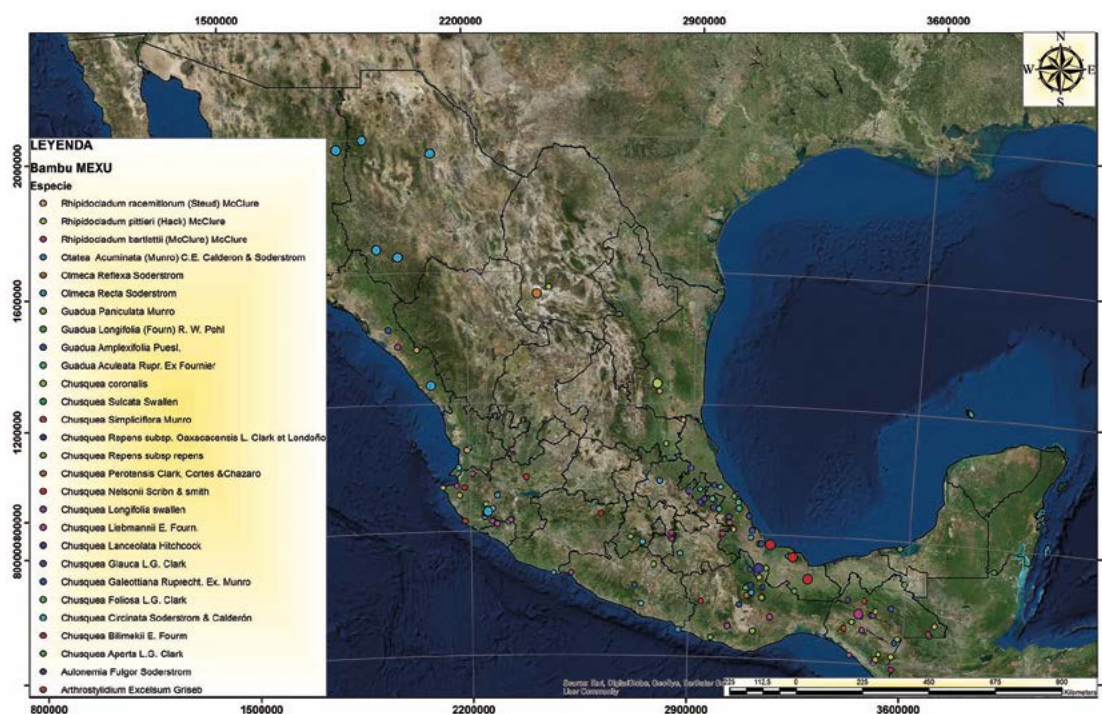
1500000 2200000 2900000 3600000

N
W E
S

LEYENDA
Bambu MEXU
Especie
Rhipidocladum racemiflorum (Steud) McClure
Rhipidocladum pittieri (Hack) McClure
Rhipidocladum bartlettii (McClure) McClure
Otatea Acuminata (Munro) C.E. Calderon & Soderstrom
Olmeca Reflexa Soderstrom
Olmeca Recta Soderstrom
Guadua Paniculata Munro
Guadua Longifolia (Fourn) R. W. Pohl
Guadua Amplexifolia Puesl.
Guadua Aculeata Rupr. Ex Fournier
Chusquea coronalis
Chusquea Sulcata Swallen
Chusquea Simpliciflora Munro
Chusquea Repens subsp. Oaxacacensis L. Clark et Londoño
Chusquea Repens subsp repens
Chusquea Perotensis Clark, Cortes &Chazaro
Chusquea Nelsonii Scribn & smith
Chusquea Longifolia swallen
Chusquea Liebmannii E. Fourn.
Chusquea Lanceolata Hitchcock
Chusquea Glauca L.G. Clark
Chusquea Galeottiana Ruprecht. Ex. Munro
Chusquea Foliosa L.G. Clark
Chusquea Circinata Soderstrom & Calderón
Chusquea Bilimekii E. Fourn
Chusquea Aperta L.G. Clark
Aulonemia Fulgor Soderstrom
Arthrostylidium Excelsum Griseb

2000000
1600000
1200000
800000800000

Source: Esri, DigitalGlobe, GeoEye, Earthstar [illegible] User Community

225 112,5 0 225 450 675 900 Kilometers

800000 1500000 2200000 2900000 3600000